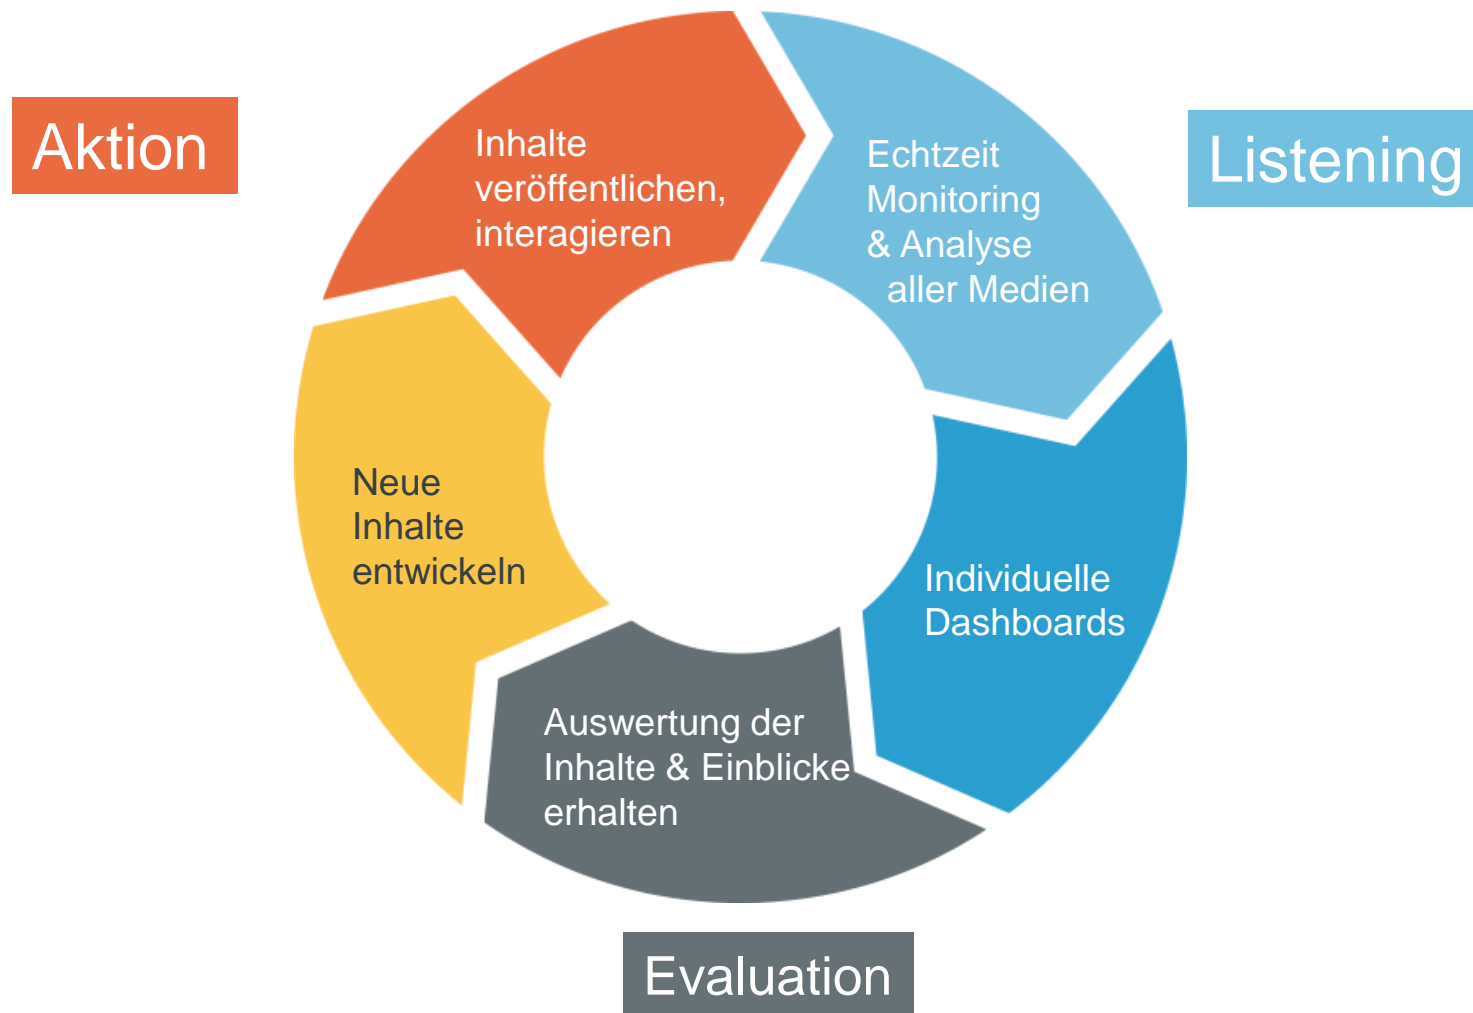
Aktion

Inhalte veröffentlichen, interagieren

Echtzeit Monitoring & Analyse aller Medien

Listening

Individuelle Dashboards

Auswertung der Inhalte & Einblicke erhalten

Neue Inhalte entwickeln

Evaluation